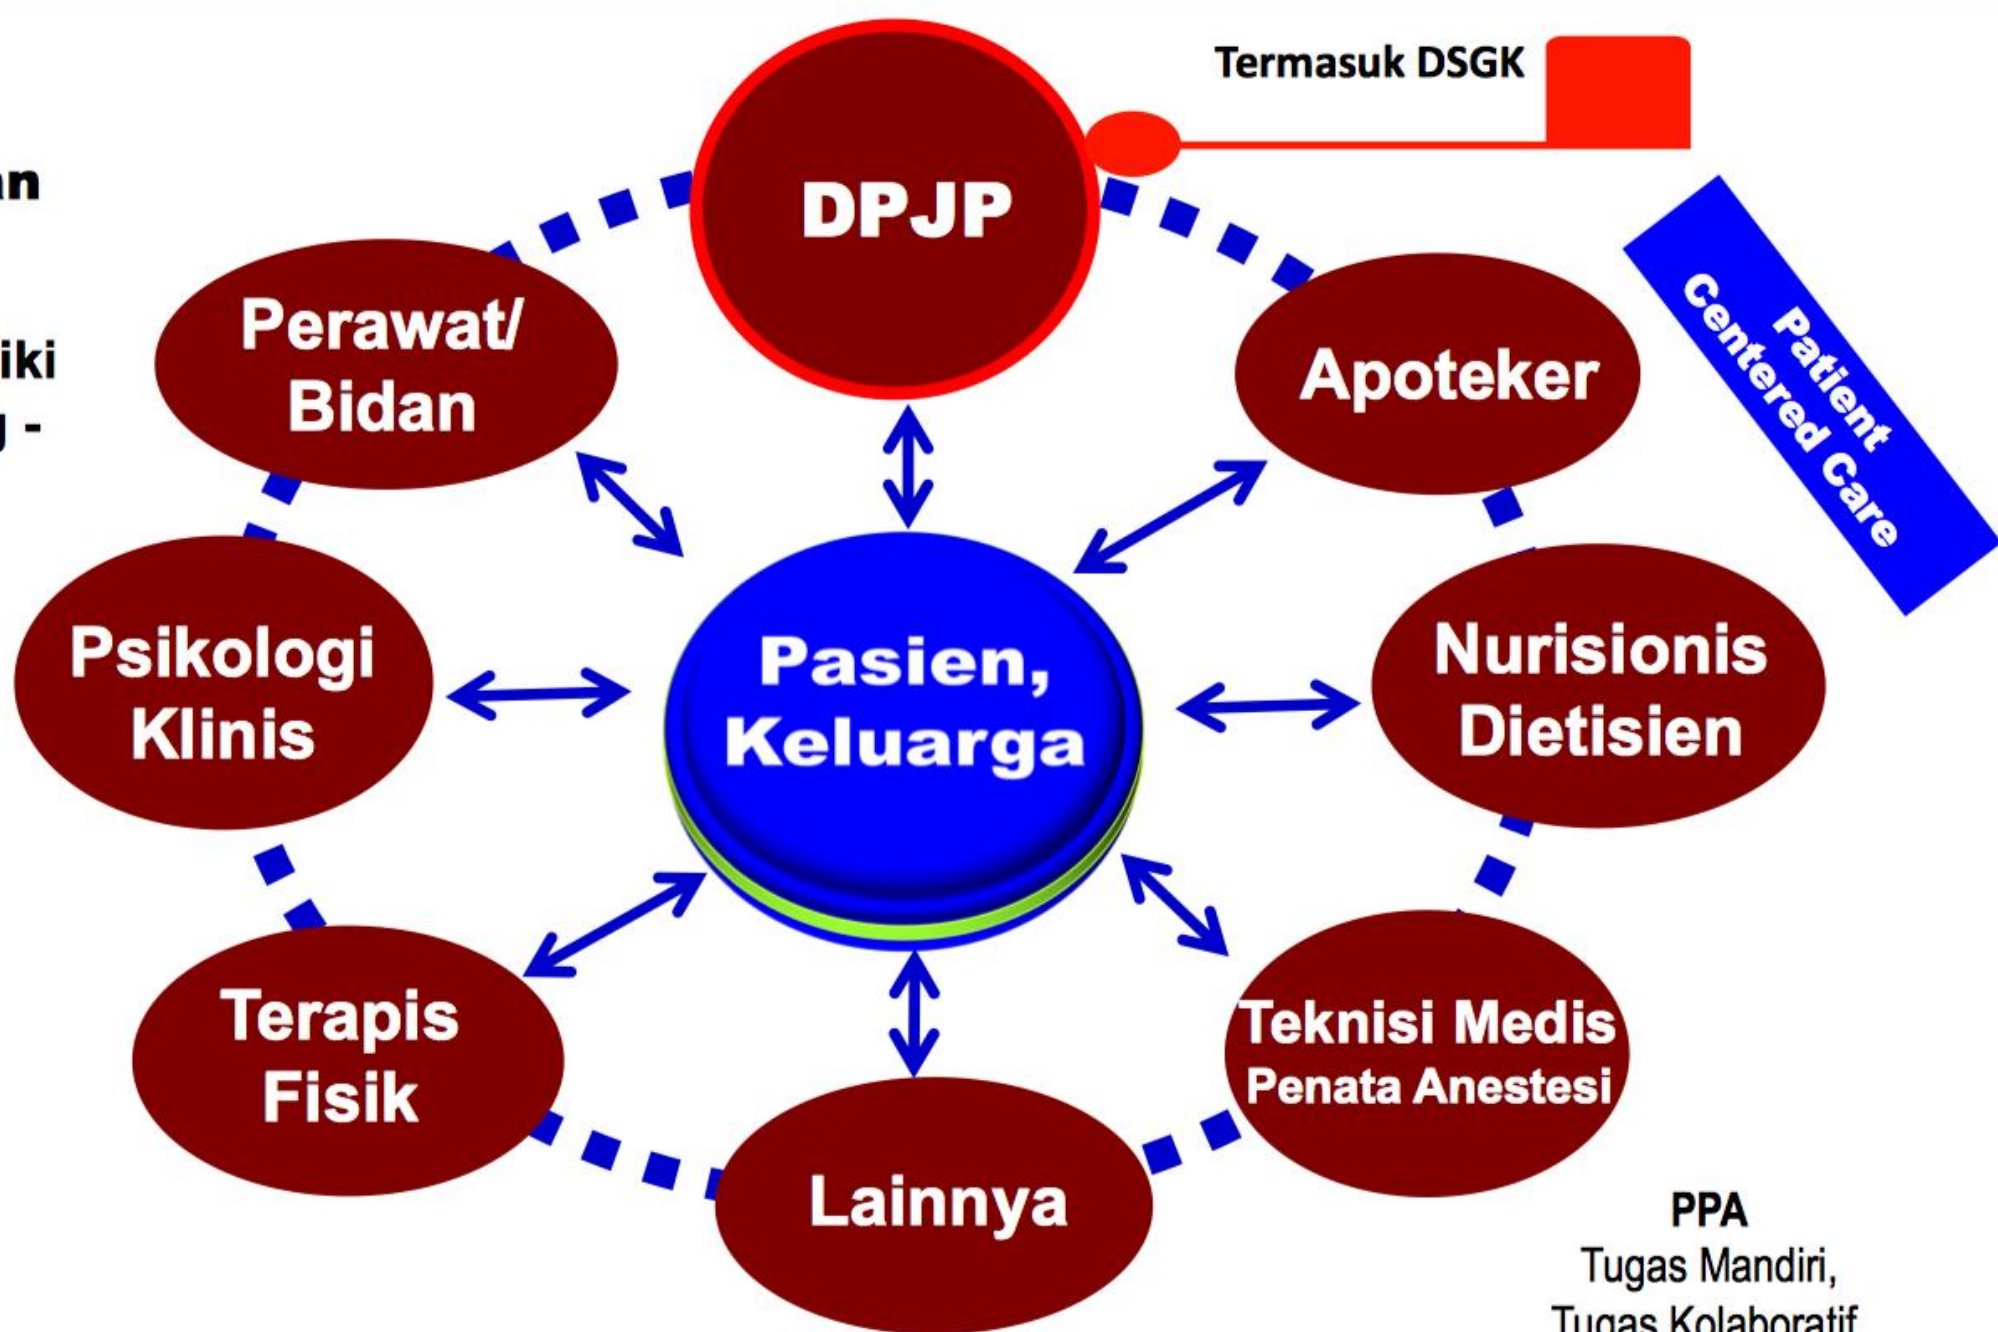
an

iki
g -

Termasuk DSGK

DPJP

Perawat/ Bidan

Apoteker

Patient Centered Care

Psikologi Klinis

Pasien, Keluarga

Nurisionis Dietisien

Terapis Fisik

Teknisi Medis
Penata Anestesi

Lainnya

PPA
Tugas Mandiri,
Tugas Kolaboratif